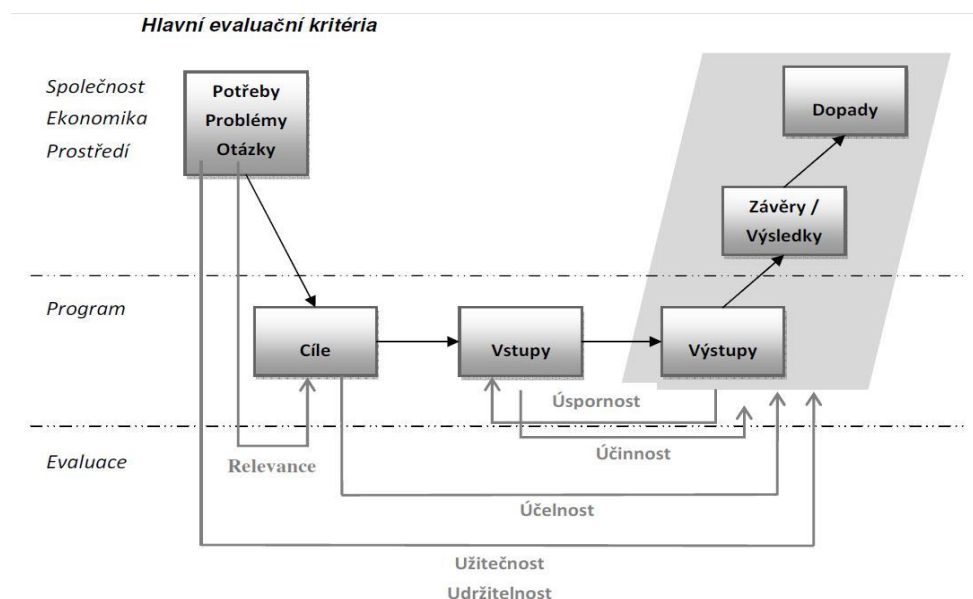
Hlavní evaluační kritéria

Společnost
Ekonomika
Prostředí

Potřeby
Problémy
Otázky

Dopady

Závěry / Výsledky

Program

Cíle

Vstupy

Výstupy

Úspornost

Evaluace

Relevance

Účinnost

Účelnost

Užitečnost
Udržitelnost